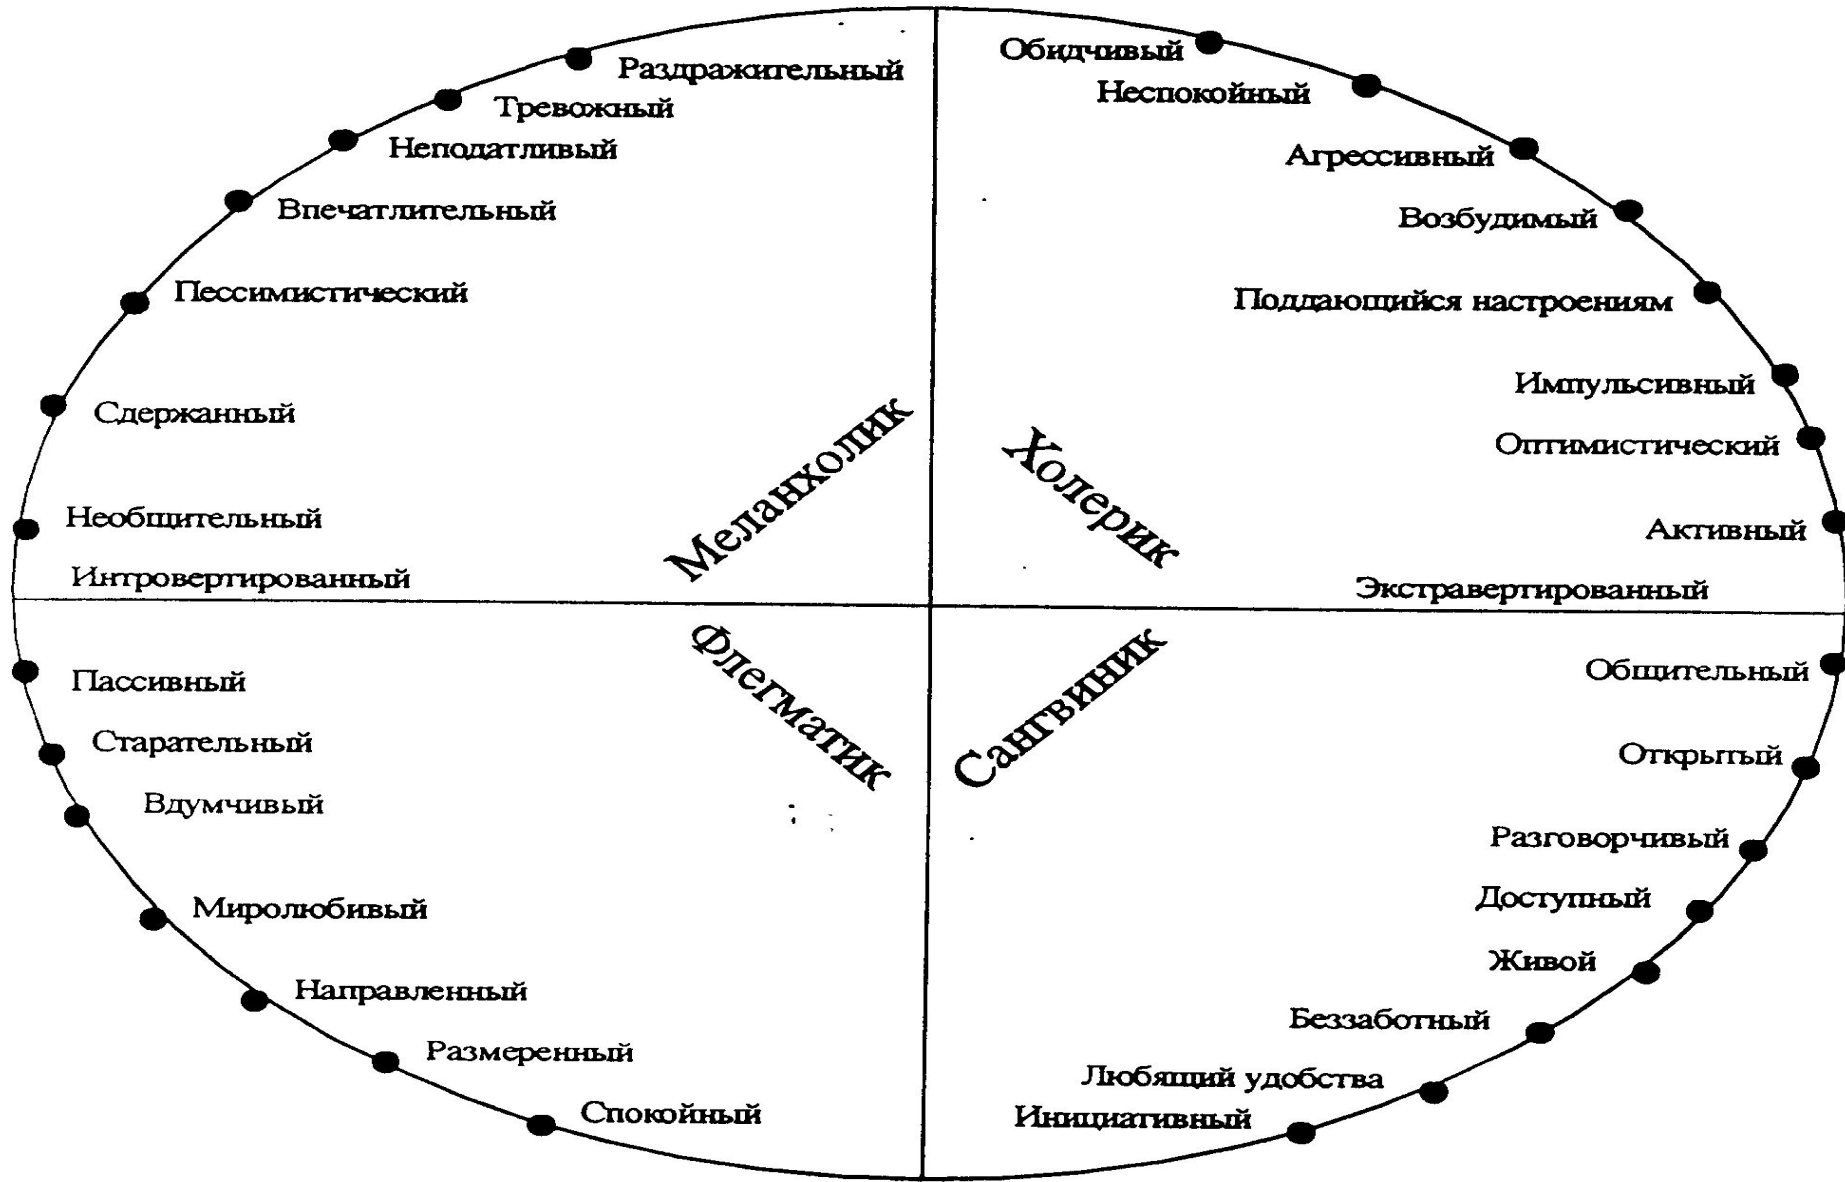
Раздражительный
Тревожный
Неподатливый
Впечатлительный
Пессимистический
Сдержанный
Необщительный
Интровертированный

Меланхолик

Обидчивый
Неспокойный
Агрессивный
Возбудимый
Поддающийся настроениям
Импульсивный
Оптимистический
Активный
Экстравертированный

Холерик

Флегматик

Пассивный
Старательный
Вдумчивый
Миролюбивый
Направленный
Размеренный
Спокойный

Сангвиник

Общительный
Открытый
Разговорчивый
Доступный
Живой
Беззаботный
Любящий удобства
Инициативный